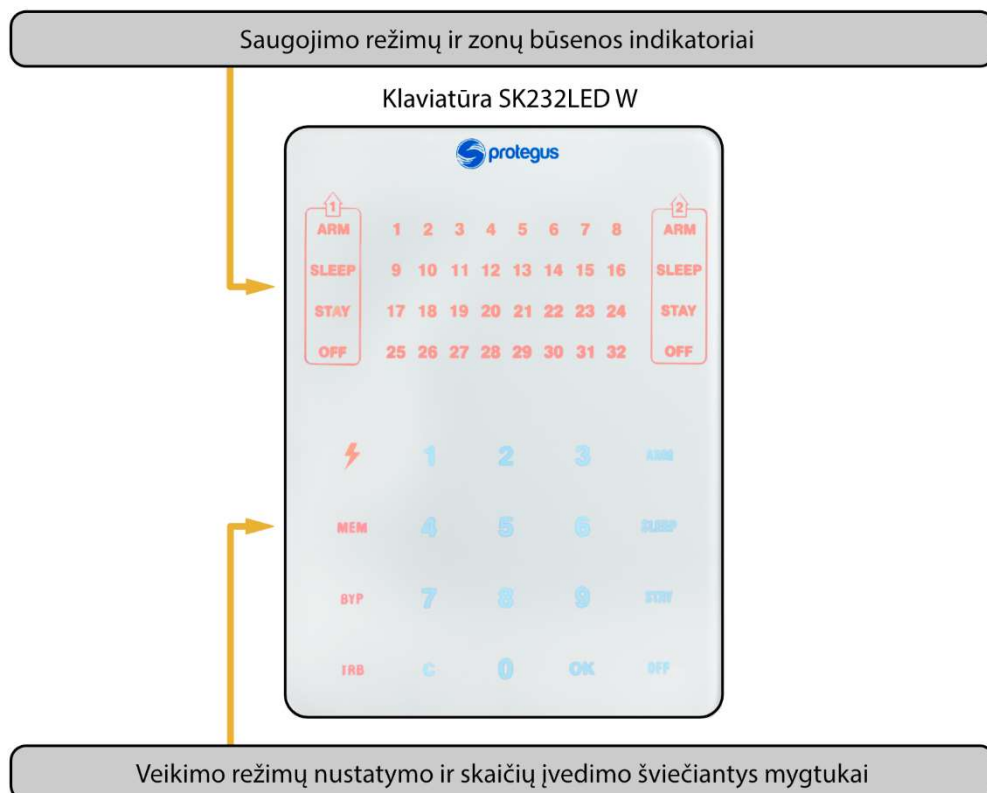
Saugojimo režimų ir zonų būsenos indikatoriai

Klaviatūra SK232LED W

protegus

1
ARM
SLEEP
STAY
OFF

1 2 3 4 5 6 7 8
9 10 11 12 13 14 15 16
17 18 19 20 21 22 23 24
25 26 27 28 29 30 31 32

2
ARM
SLEEP
STAY
OFF

1 2 3 ARM
MEM 4 5 6 SLEEP
BYP 7 8 9 STAY
TRB C 0 OK OFF

Veikimo režimų nustatymo ir skaičių įvedimo šviečiantys mygtukai